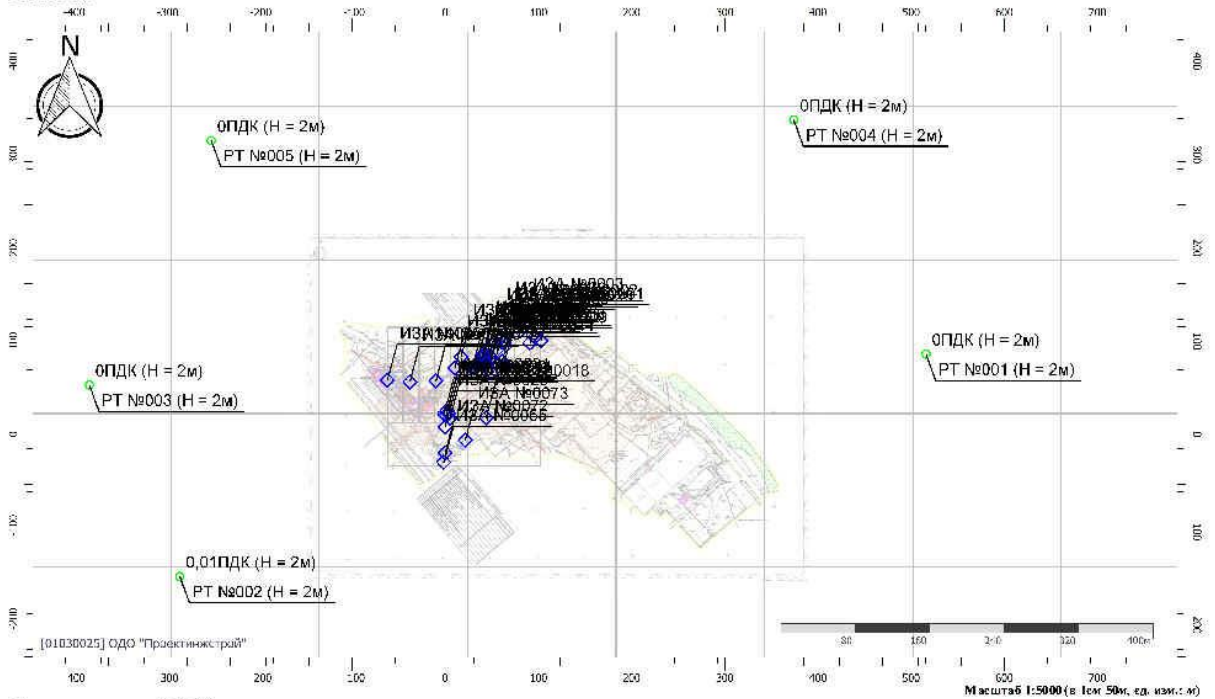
-400 -300 -200 -100 0 100 200 300 400 500 600 700

N

0ПДК (Н = 2м)
РТ №005 (Н = 2м)

0ПДК (Н = 2м)
РТ №004 (Н = 2м)

ИЗА №0003
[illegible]

0ПДК (Н = 2м)
РТ №001 (Н = 2м)

0ПДК (Н = 2м)
РТ №003 (Н = 2м)

ИЗА №0018
ИЗА №0073
ИЗА №0072
ИЗА №0066

0,01ПДК (Н = 2м)
РТ №002 (Н = 2м)

[01030025] ОДО "Проектинжстрой"

400 300 200 100 0 100 200 300 400 500 600 700

400 300 200 100 0 100 200

0 80 160 240 320 400м

Масштаб 1:5000 (в 1см 50м, ед. изм.: м)